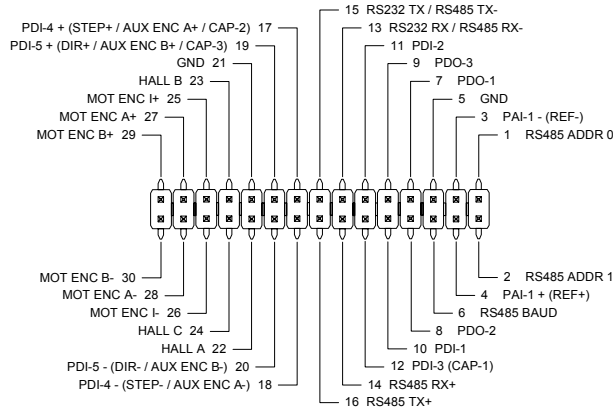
15 RS232 TX / RS485 TX-
PDI-4 + (STEP+ / AUX ENC A+ / CAP-2) 17
13 RS232 RX / RS485 RX-
PDI-5 + (DIR+ / AUX ENC B+ / CAP-3) 19
11 PDI-2
GND 21
9 PDO-3
HALL B 23
7 PDO-1
MOT ENC I+ 25
5 GND
MOT ENC A+ 27
3 PAI-1 - (REF-)
MOT ENC B+ 29
1 RS485 ADDR 0

MOT ENC B- 30
2 RS485 ADDR 1
MOT ENC A- 28
4 PAI-1 + (REF+)
MOT ENC I- 26
6 RS485 BAUD
HALL C 24
8 PDO-2
HALL A 22
10 PDI-1
PDI-5 - (DIR- / AUX ENC B-) 20
12 PDI-3 (CAP-1)
PDI-4 - (STEP- / AUX ENC A-) 18
14 RS485 RX+
16 RS485 TX+